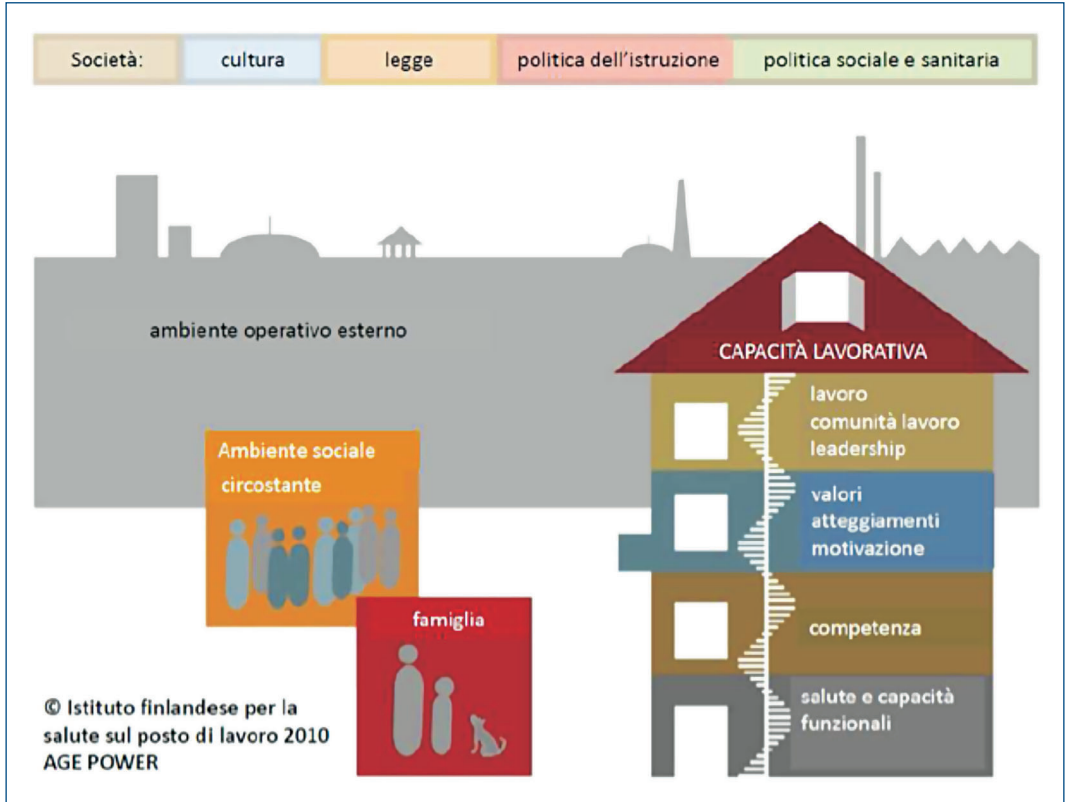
Società: cultura legge politica dell'istruzione politica sociale e sanitaria

ambiente operativo esterno

CAPACITÀ LAVORATIVA

lavoro
comunità lavoro
leadership

valori
atteggiamenti
motivazione

competenza

salute e capacità funzionali

Ambiente sociale circostante

famiglia

© Istituto finlandese per la salute sul posto di lavoro 2010
AGE POWER